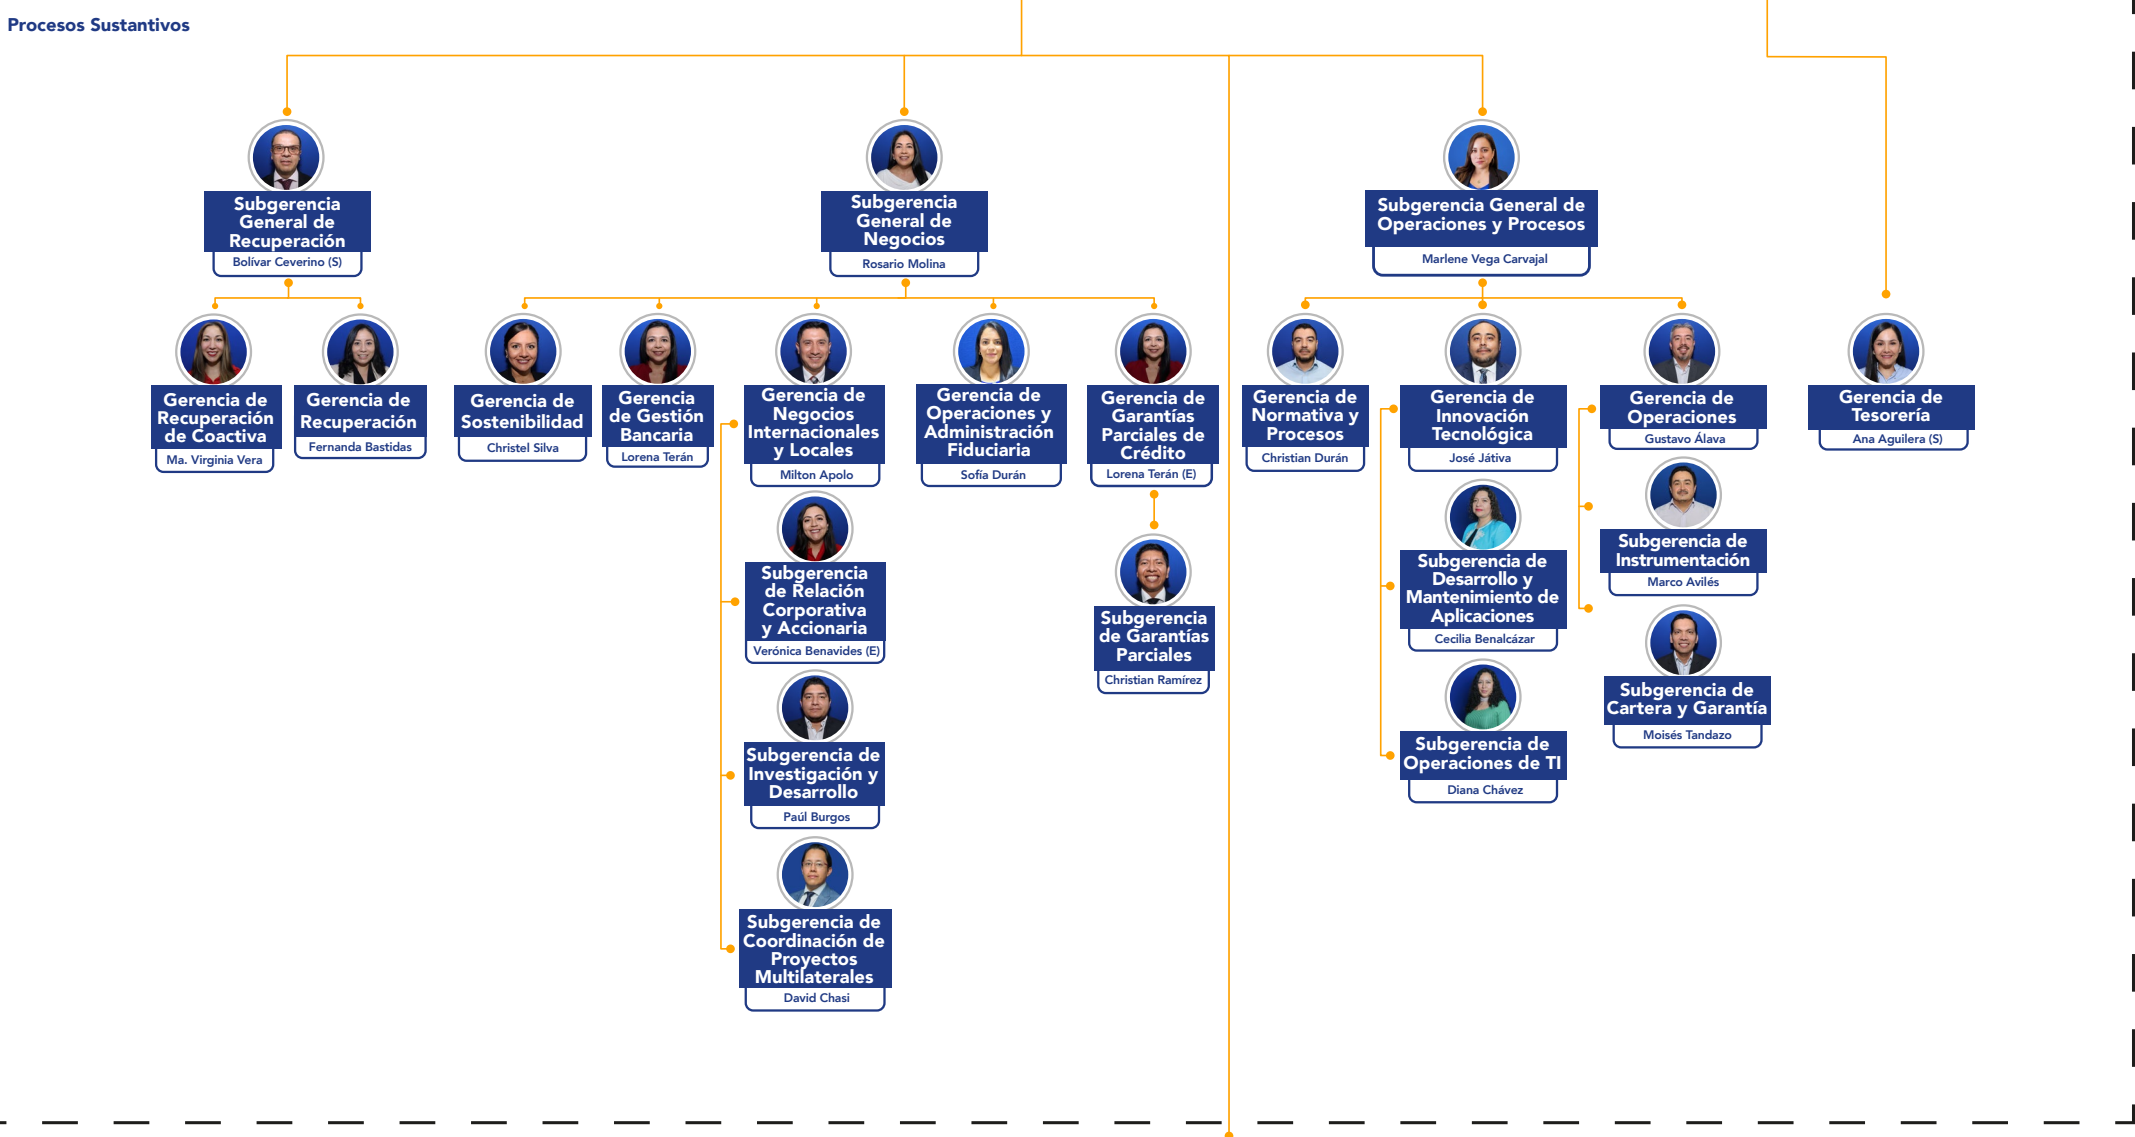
Procesos Sustantivos

Subgerencia General de Recuperación
Bolívar Ceverino (S)

Gerencia de Recuperación de Coactiva
Ma. Virginia Vera

Gerencia de Recuperación
Fernanda Bastidas

Subgerencia General de Negocios
Rosario Molina

Gerencia de Sostenibilidad
Christel Silva

Gerencia de Gestión Bancaria
Lorena Terán

Gerencia de Negocios Internacionales y Locales
Milton Apolo

Subgerencia de Relación Corporativa y Accionaria
Verónica Benavides (E)

Subgerencia de Investigación y Desarrollo
Paúl Burgos

Subgerencia de Coordinación de Proyectos Multilaterales
David Chasi

Gerencia de Operaciones y Administración Fiduciaria
Sofía Durán

Gerencia de Garantías Parciales de Crédito
Lorena Terán (E)

Subgerencia de Garantías Parciales
Christian Ramírez

Subgerencia General de Operaciones y Procesos
Marlene Vega Carvajal

Gerencia de Normativa y Procesos
Christian Durán

Gerencia de Innovación Tecnológica
José Játiva

Subgerencia de Desarrollo y Mantenimiento de Aplicaciones
Cecilia Benalcázar

Subgerencia de Operaciones de TI
Diana Chávez

Gerencia de Operaciones
Gustavo Álava

Subgerencia de Instrumentación
Marco Avilés

Subgerencia de Cartera y Garantía
Moisés Tandazo

Gerencia de Tesorería
Ana Aguilera (S)